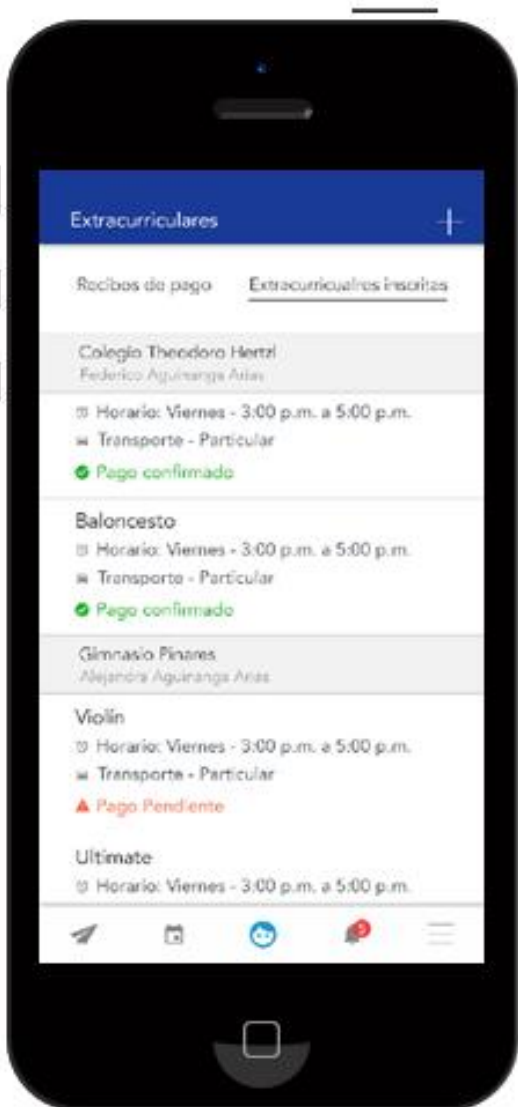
Extracurriculares

+

Recibos de pago

Extracurricualres inscritas

Colegio Theodoro Hertzl
Federico Aguirranga Arias

Horario: Viernes - 3:00 p.m. a 5:00 p.m.

Transporte - Particular

Pago confirmado

Baloncesto

Horario: Viernes - 3:00 p.m. a 5:00 p.m.

Transporte - Particular

Pago confirmado

Gimnasio Pinares
Alejandra Aguirranga Arias

Violín

Horario: Viernes - 3:00 p.m. a 5:00 p.m.

Transporte - Particular

Pago Pendiente

Ultimate

Horario: Viernes - 3:00 p.m. a 5:00 p.m.

3